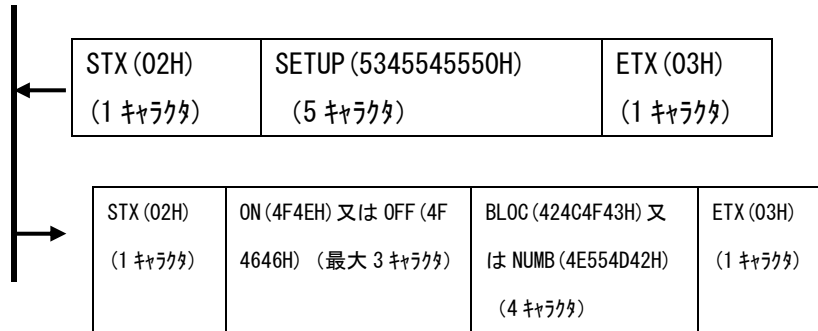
| STX (02H) (1 キャラクタ) | SETUP (5345545550H) (5 キャラクタ) | ETX (03H) (1 キャラクタ) |
|---|---|---|

| STX (02H) (1 キャラクタ) | ON (4F4EH) 又は OFF (4F4646H) (最大 3 キャラクタ) | BLOC (424C4F43H) 又は NUMB (4E554D42H) (4 キャラクタ) | ETX (03H) (1 キャラクタ) |
|---|---|---|---|